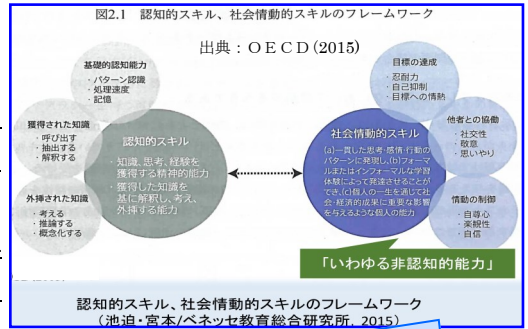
図2.1　認知的スキル、社会情動的スキルのフレームワーク

出典：ＯＥＣＤ(2015)

基礎的認知能力
・パターン認識
・処理速度
・記憶

獲得された知識
・呼び出す
・抽出する
・解釈する

外挿された知識
・考える
・推論する
・概念化する

認知的スキル
・知識、思考、経験を獲得する精神的能力
・獲得した知識を基に解釈し、考え、外挿する能力

目標の達成
・忍耐力
・自己抑制
・目標への情熱

他者との協働
・社交性
・敬意
・思いやり

情動の制御
・自尊心
・楽観性
・自信

社会情動的スキル
(a)一貫した思考・感情・行動のパターンに発現し、(b)フォーマルまたはインフォーマルな学習体験によって発達させることができ、(c)個人の一生を通じて社会・経済的成果に重要な影響を与えるような個人の能力

「いわゆる非認知的能力」

認知的スキル、社会情動的スキルのフレームワーク
（池迫・宮本/ベネッセ教育総合研究所，2015）